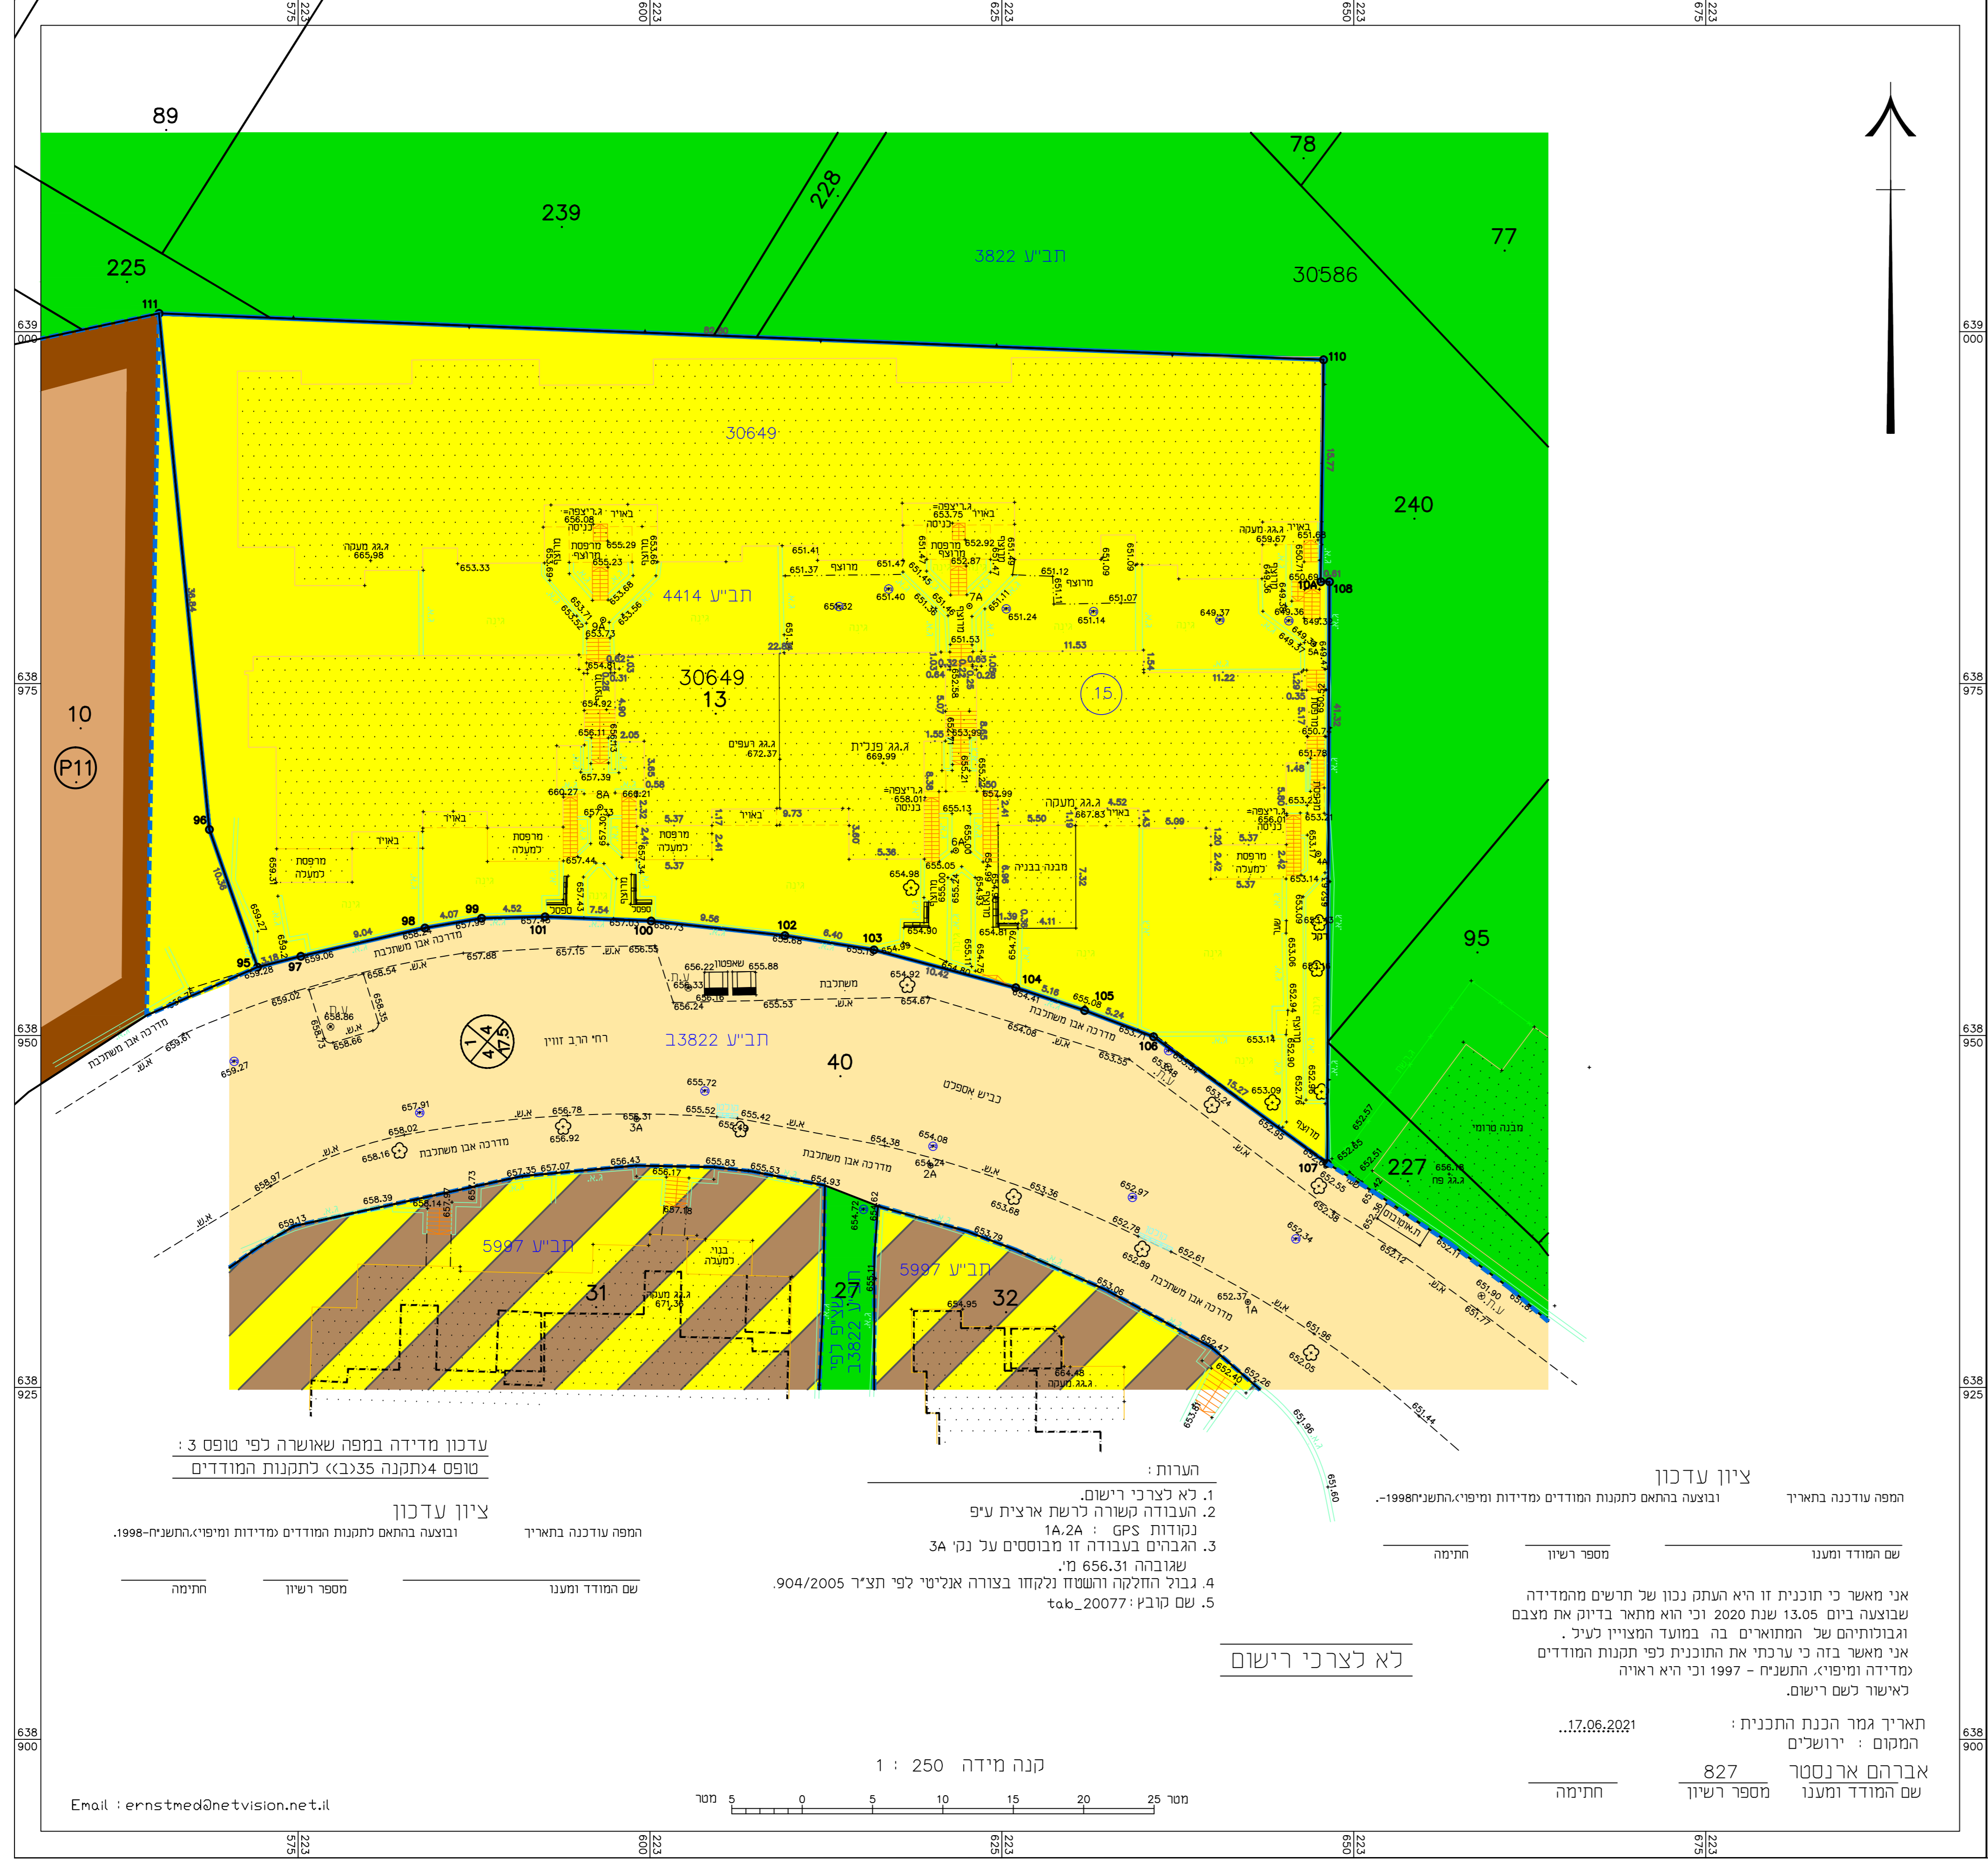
223 575
223 600
223 625
223 650
223 675

89
239
228
78
77
225
3822 תב"ע
30586
111
110
639 000
639 000
30649
240
4414 תב"ע
30649
13
15
10
P11
638 975
638 975
95
227
40
13822 תב"ע
רחי הרב זווין
כביש אספלט
5997 תב"ע
5997 תב"ע
31
27
32
638 950
638 950
638 925
638 925
638 900
638 900

עדכון מדידה במפה שאושרה לפי טופס 3 :
טופס 4(תקנה 35(ב)) לתקנות המודדים

ציון עדכון
המפה עודכנה בתאריך ובוצעה בהתאם לתקנות המודדים (מדידות ומיפוי) התשנ"ח-1998.

שם המודד ומענו
מספר רשיון
חתימה

הערות :
1. לא לצרכי רישום.
2. העבודה קשורה לרשת ארצית ע"פ נקודות GPS : 1A,2A
3. הגבהים בעבודה זו מבוססים על נק' 3A שגובהה 656.31 מ'.
4. גבול החלקה והשטח נלקחו בצורה אנליטי לפי תצ"ר 904/2005.
5. שם קובץ: tab_20077

לא לצרכי רישום

ציון עדכון
המפה עודכנה בתאריך ובוצעה בהתאם לתקנות המודדים (מדידות ומיפוי) התשנ"ח-1998.

שם המודד ומענו
מספר רשיון
חתימה

אני מאשר כי תוכנית זו היא העתק נכון של תרשים מהמדידה שבוצעה ביום 13.05 שנת 2020 וכי הוא מתאר בדיוק את מצבם וגבולותיהם של המתוארים בה במועד המצויין לעיל .
אני מאשר בזה כי ערכתי את התוכנית לפי תקנות המודדים (מדידה ומיפוי), התשנ"ז – 1997 וכי היא ראויה לאישור לשם רישום.

תאריך גמר הכנת התכנית : 17.06.2021
המקום : ירושלים
אברהם ארנסטר 827
שם המודד ומענו מספר רשיון חתימה

קנה מידה 250 : 1
מטר 5 0 5 10 15 20 25 מטר

Email : ernstmed@netvision.net.il